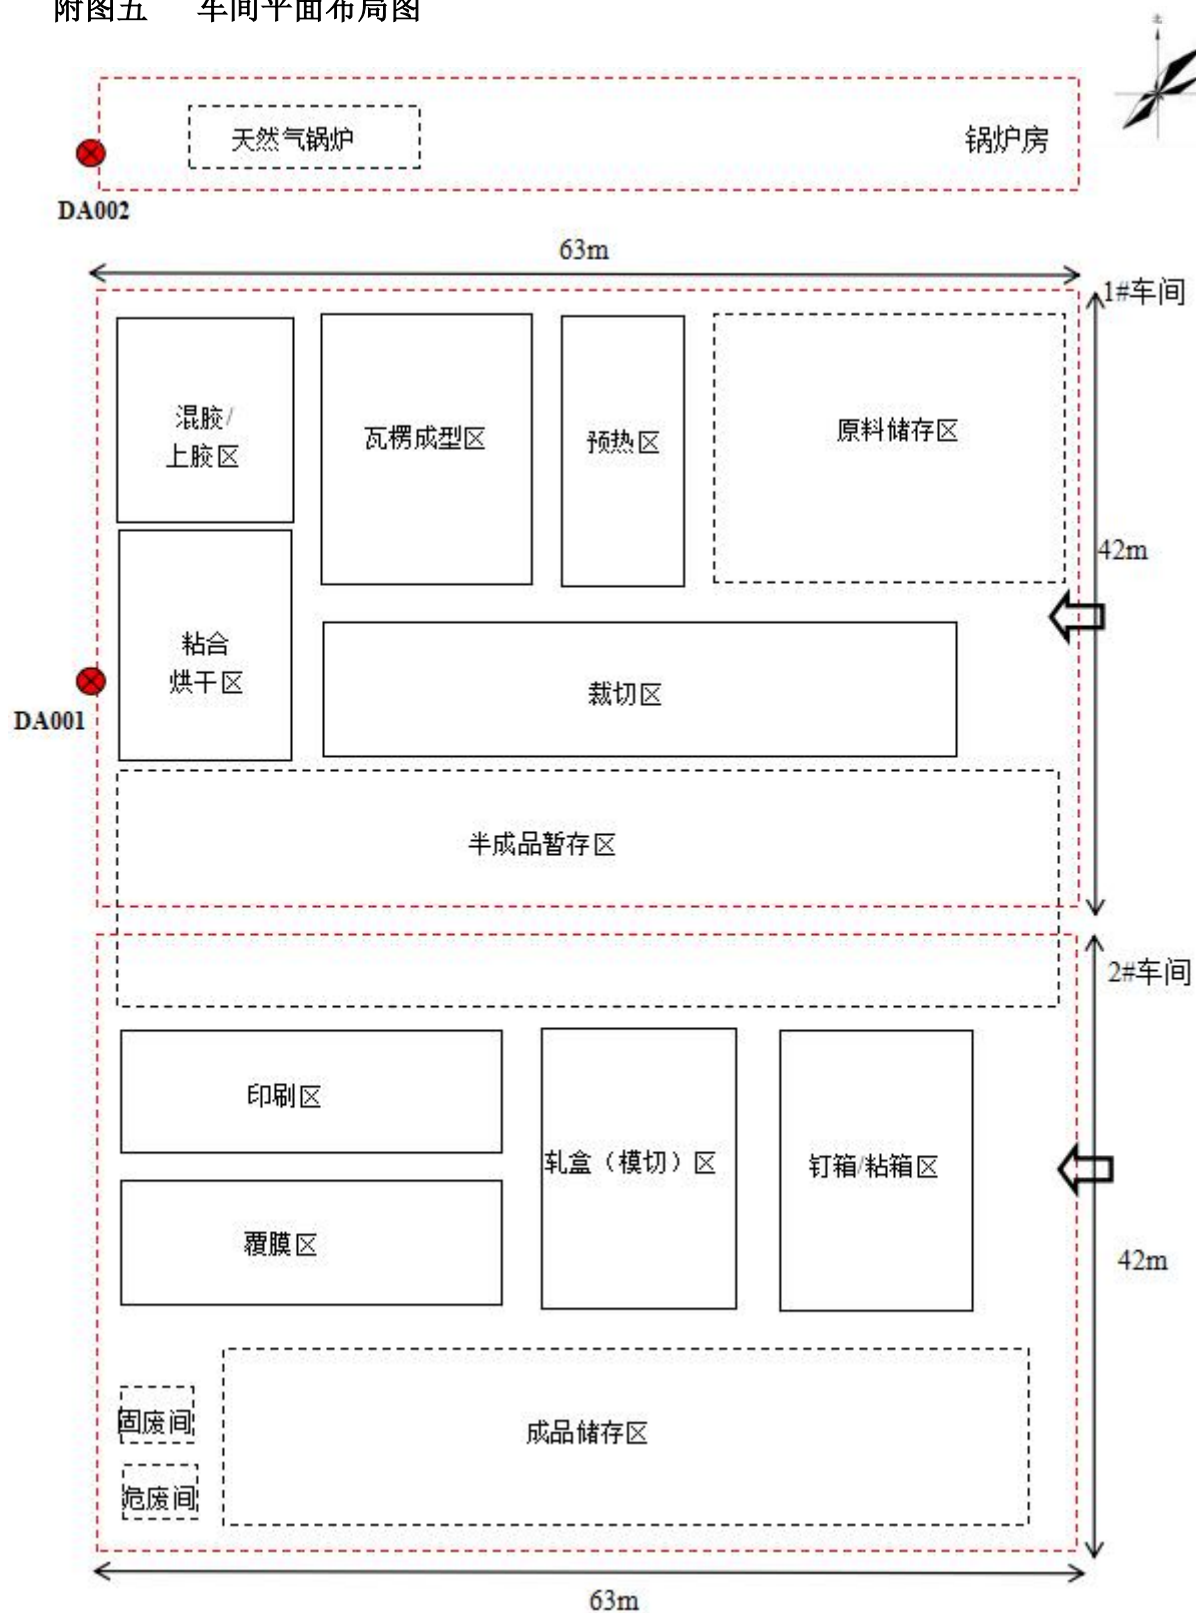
附图五　车间平面布局图

天然气锅炉

锅炉房

DA002

63m

1#车间

混胶/上胶区

瓦楞成型区

预热区

原料储存区

42m

粘合烘干区

裁切区

DA001

半成品暂存区

2#车间

印刷区

轧盒（模切）区

钉箱/粘箱区

覆膜区

42m

固废间

成品储存区

危废间

63m